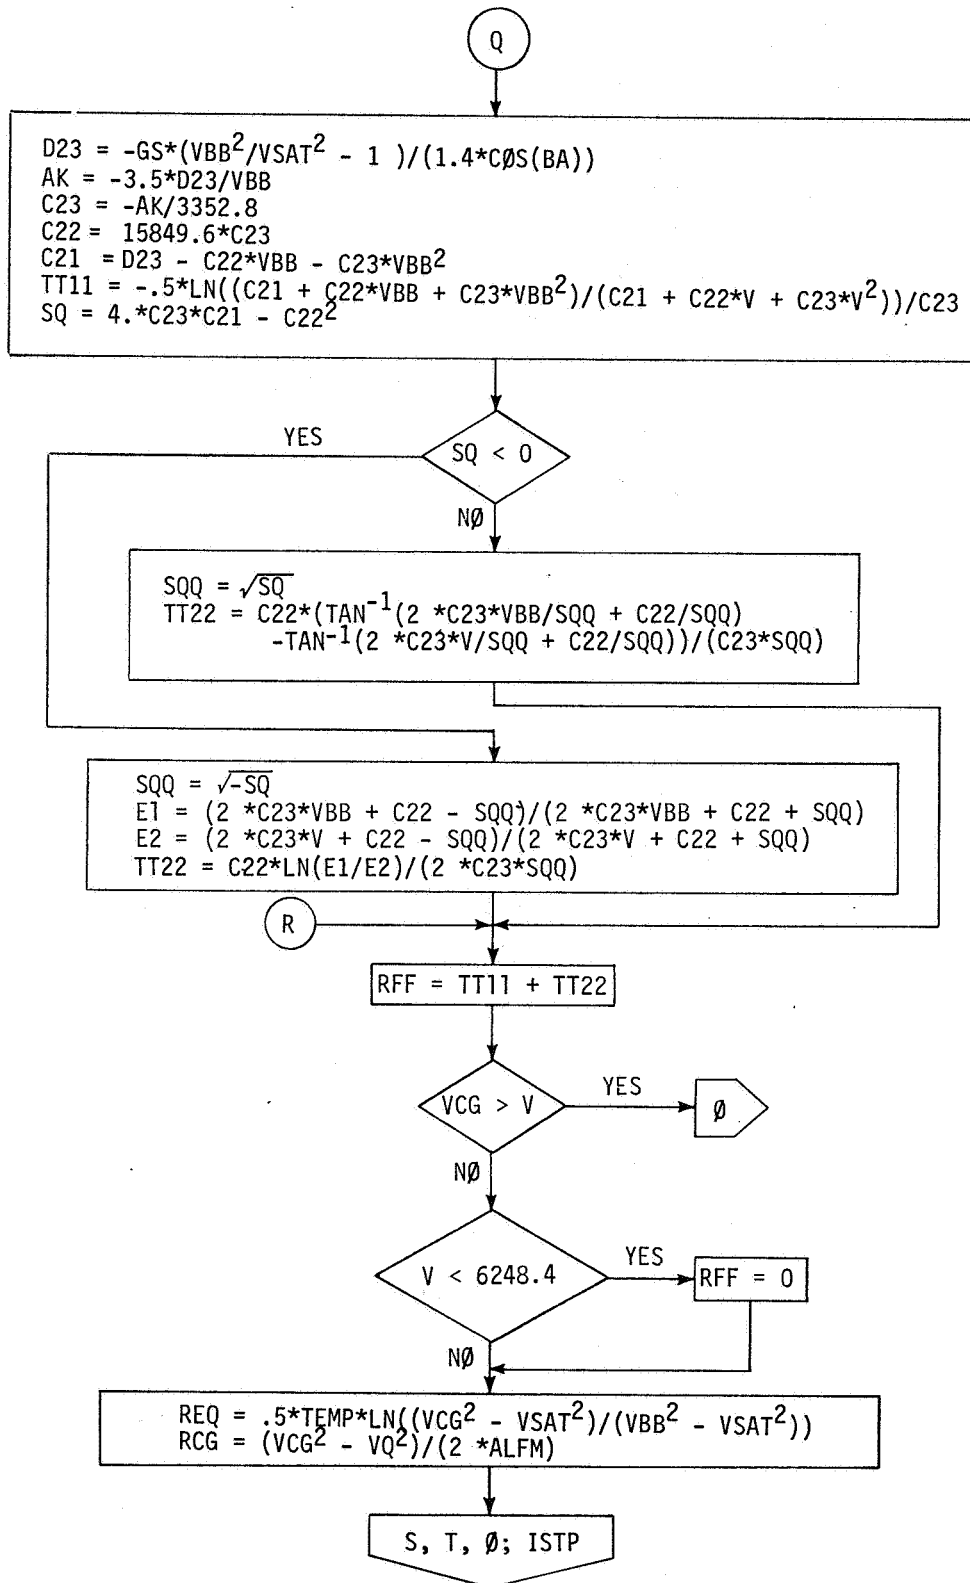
Q

D23 = -GS*(VBB$^2$/VSAT$^2$ - 1 )/(1.4*CØS(BA))
AK = -3.5*D23/VBB
C23 = -AK/3352.8
C22 = 15849.6*C23
C21 = D23 - C22*VBB - C23*VBB$^2$
TT11 = -.5*LN((C21 + C22*VBB + C23*VBB$^2$)/(C21 + C22*V + C23*V$^2$))/C23
SQ = 4.*C23*C21 - C22$^2$

YES

SQ < 0

NØ

SQQ = $\sqrt{SQ}$
TT22 = C22*(TAN$^{-1}$(2 *C23*VBB/SQQ + C22/SQQ)
-TAN$^{-1}$(2 *C23*V/SQQ + C22/SQQ))/(C23*SQQ)

SQQ = $\sqrt{-SQ}$
E1 = (2 *C23*VBB + C22 - SQQ)/(2 *C23*VBB + C22 + SQQ)
E2 = (2 *C23*V + C22 - SQQ)/(2 *C23*V + C22 + SQQ)
TT22 = C22*LN(E1/E2)/(2 *C23*SQQ)

R

RFF = TT11 + TT22

VCG > V

YES

Ø

NØ

V < 6248.4

YES

RFF = 0

NØ

REQ = .5*TEMP*LN((VCG$^2$ - VSAT$^2$)/(VBB$^2$ - VSAT$^2$))
RCG = (VCG$^2$ - VQ$^2$)/(2 *ALFM)

S, T, Ø; ISTP